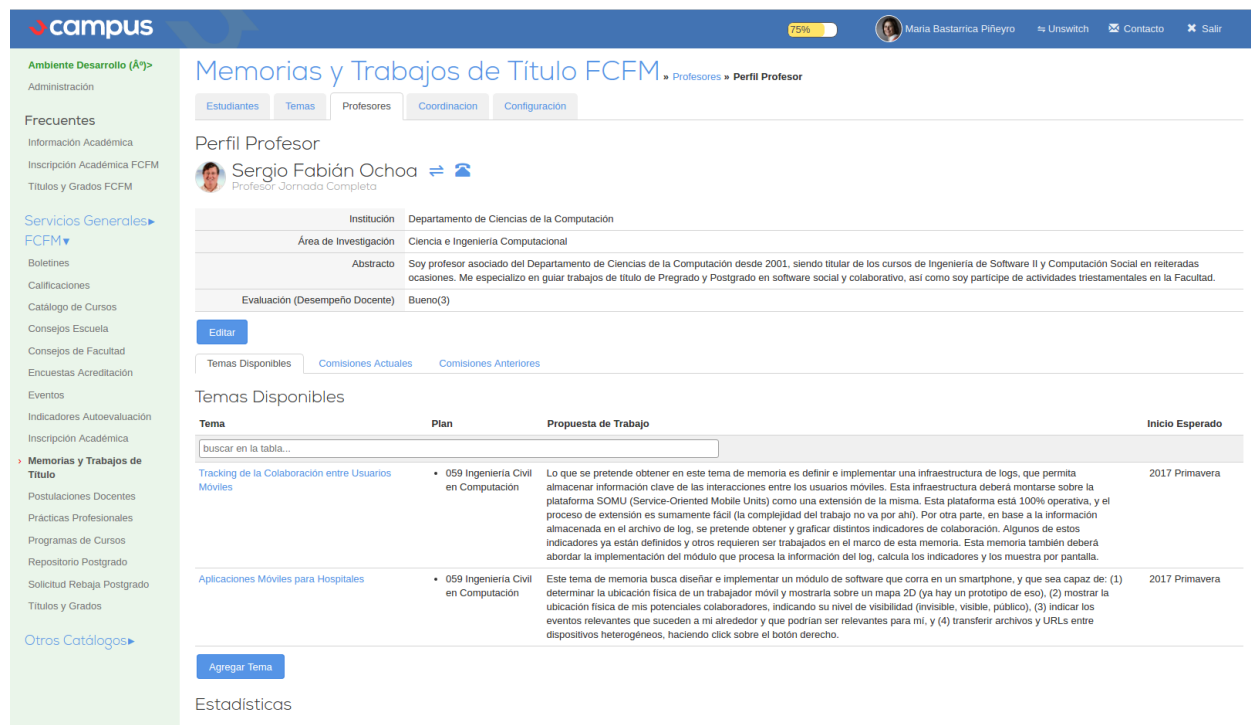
campus

75%

María Bastarrica Piñeyro ⇆ Unswitch ✉ Contacto ✖ Salir

Ambiente Desarrollo (Âº)>
Administración

Frecuentes
Información Académica
Inscripción Académica FCFM
Títulos y Grados FCFM

Servicios Generales▸
FCFM▾
Boletines
Calificaciones
Catálogo de Cursos
Consejos Escuela
Consejos de Facultad
Encuestas Acreditación
Eventos
Indicadores Autoevaluación
Inscripción Académica
› Memorias y Trabajos de Título
Postulaciones Docentes
Prácticas Profesionales
Programas de Cursos
Repositorio Postgrado
Solicitud Rebaja Postgrado
Títulos y Grados

Otros Catálogos▸

Memorias y Trabajos de Título FCFM » Profesores » Perfil Profesor

Estudiantes | Temas | Profesores | Coordinacion | Configuración

Perfil Profesor

Sergio Fabián Ochoa ⇄
Profesor Jornada Completa

| | |
|---|---|
| Institución | Departamento de Ciencias de la Computación |
| Área de Investigación | Ciencia e Ingeniería Computacional |
| Abstracto | Soy profesor asociado del Departamento de Ciencias de la Computación desde 2001, siendo titular de los cursos de Ingeniería de Software II y Computación Social en reiteradas ocasiones. Me especializo en guiar trabajos de título de Pregrado y Postgrado en software social y colaborativo, así como soy partícipe de actividades triestamentales en la Facultad. |
| Evaluación (Desempeño Docente) | Bueno(3) |

Editar

Temas Disponibles | Comisiones Actuales | Comisiones Anteriores

Temas Disponibles

| Tema | Plan | Propuesta de Trabajo | Inicio Esperado |
|---|---|---|---|
| buscar en la tabla... | | | |
| Tracking de la Colaboración entre Usuarios Móviles | • 059 Ingeniería Civil en Computación | Lo que se pretende obtener en este tema de memoria es definir e implementar una infraestructura de logs, que permita almacenar información clave de las interacciones entre los usuarios móviles. Esta infraestructura deberá montarse sobre la plataforma SOMU (Service-Oriented Mobile Units) como una extensión de la misma. Esta plataforma está 100% operativa, y el proceso de extensión es sumamente fácil (la complejidad del trabajo no va por ahí). Por otra parte, en base a la información almacenada en el archivo de log, se pretende obtener y graficar distintos indicadores de colaboración. Algunos de estos indicadores ya están definidos y otros requieren ser trabajados en el marco de esta memoria. Esta memoria también deberá abordar la implementación del módulo que procesa la información del log, calcula los indicadores y los muestra por pantalla. | 2017 Primavera |
| Aplicaciones Móviles para Hospitales | • 059 Ingeniería Civil en Computación | Este tema de memoria busca diseñar e implementar un módulo de software que corra en un smartphone, y que sea capaz de: (1) determinar la ubicación física de un trabajador móvil y mostrarla sobre un mapa 2D (ya hay un prototipo de eso), (2) mostrar la ubicación física de mis potenciales colaboradores, indicando su nivel de visibilidad (invisible, visible, público), (3) indicar los eventos relevantes que suceden a mi alrededor y que podrían ser relevantes para mí, y (4) transferir archivos y URLs entre dispositivos heterogéneos, haciendo click sobre el botón derecho. | 2017 Primavera |

Agregar Tema

Estadísticas